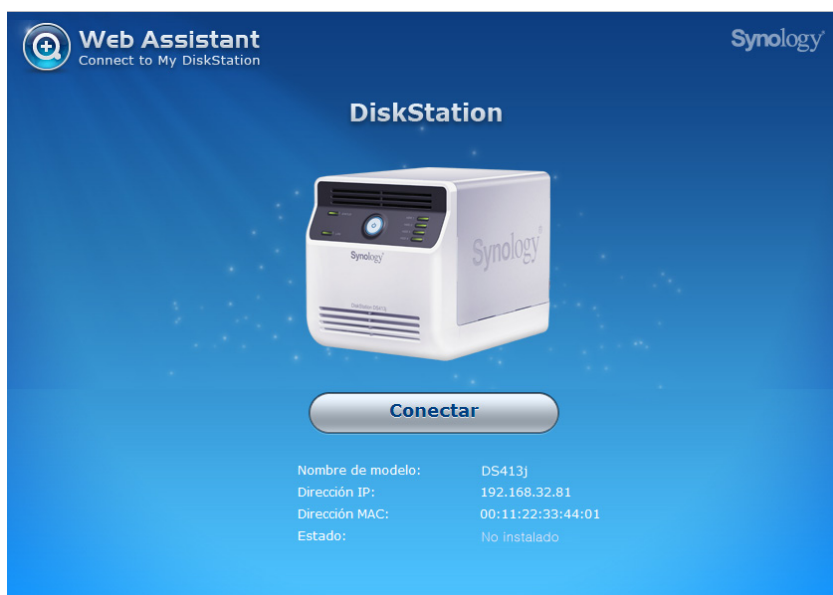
Web Assistant
Connect to My DiskStation

Synology

DiskStation

Synology

Synology

Conectar

| Nombre de modelo: | DS413j |
|---|---|
| Dirección IP: | 192.168.32.81 |
| Dirección MAC: | 00:11:22:33:44:01 |
| Estado: | No instalado |